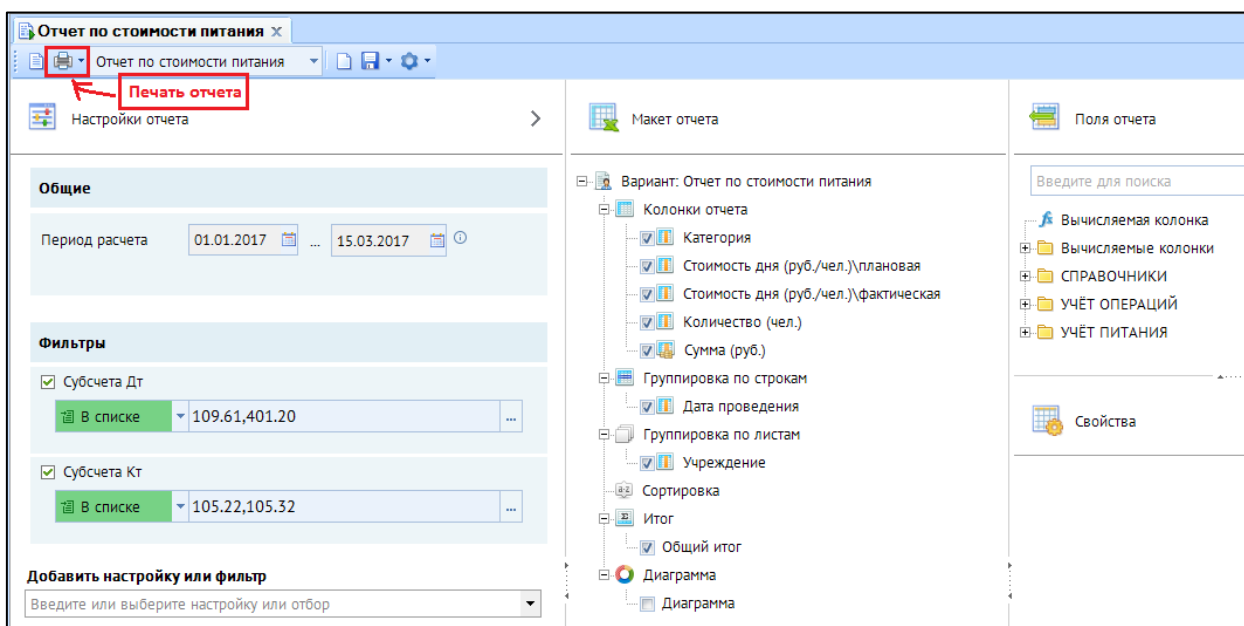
Отчет по стоимости питания ×

Отчет по стоимости питания

Печать отчета

Настройки отчета

Общие

Период расчета 01.01.2017 ... 15.03.2017

Фильтры

Субсчета Дт

В списке 109.61,401.20

Субсчета Кт

В списке 105.22,105.32

Добавить настройку или фильтр

Введите или выберите настройку или отбор

Макет отчета

Вариант: Отчет по стоимости питания
Колонки отчета
Категория
Стоимость дня (руб./чел.)\плановая
Стоимость дня (руб./чел.)\фактическая
Количество (чел.)
Сумма (руб.)
Группировка по строкам
Дата проведения
Группировка по листам
Учреждение
Сортировка
Итог
Общий итог
Диаграмма
Диаграмма

Поля отчета

Введите для поиска

Вычисляемая колонка
Вычисляемые колонки
СПРАВОЧНИКИ
УЧЁТ ОПЕРАЦИЙ
УЧЁТ ПИТАНИЯ

Свойства